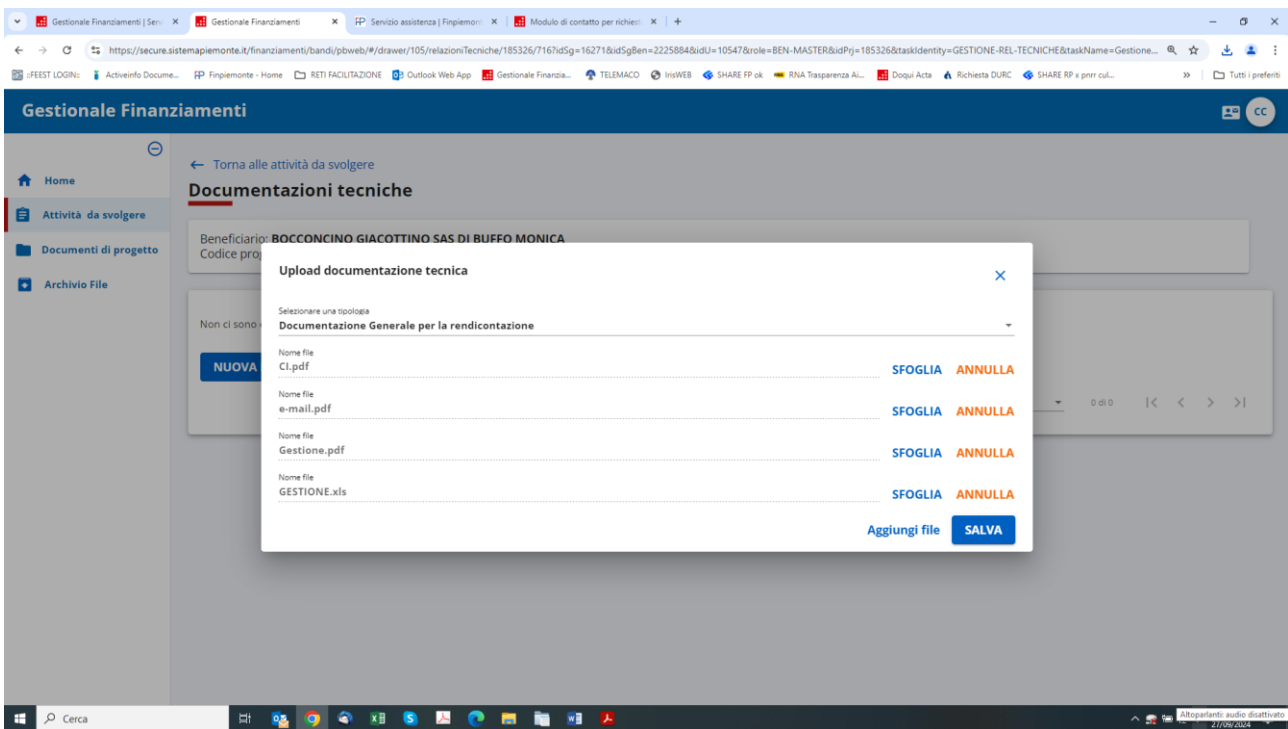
Gestionale Finanziamenti | Serv ×
Gestionale Finanziamenti ×
Servizio assistenza | Finpiemont ×
Modulo di contatto per richiest ×
+

https://secure.sistemapiemonte.it/finanziamenti/bandi/pbweb/#/drawer/105/relazioniTecniche/185326/716?idSg=16271&idSgBen=2225884&idU=10547&role=BEN-MASTER&idPrj=185326&taskIdentity=GESTIONE-REL-TECNICHE&taskName=Gestione...

FEEST LOGIN Activeinfo Docume... Finpiemonte - Home RETI FACILITAZIONE Outlook Web App Gestionale Finanzia... TELEMACO IrisWEB SHARE FP ok RNA Trasparenza Ai... Doqui Acta Richiesta DURC SHARE RP x pnrr cul... » Tutti i preferiti

Gestionale Finanziamenti

CC

Home
Attività da svolgere
Documenti di progetto
Archivio File

← Torna alle attività da svolgere

Documentazioni tecniche

Beneficiario: BOCCONCINO GIACOTTINO SAS DI BUFFO MONICA
Codice prog

Non ci sono

NUOVA

0 di 0

Upload documentazione tecnica

Selezionare una tipologia
Documentazione Generale per la rendicontazione

Nome file
CI.pdf
SFOGLIA ANNULLA

Nome file
e-mail.pdf
SFOGLIA ANNULLA

Nome file
Gestione.pdf
SFOGLIA ANNULLA

Nome file
GESTIONE.xls
SFOGLIA ANNULLA

Aggiungi file SALVA

Cerca

Altoparlanti: audio disattivato
27/09/2024